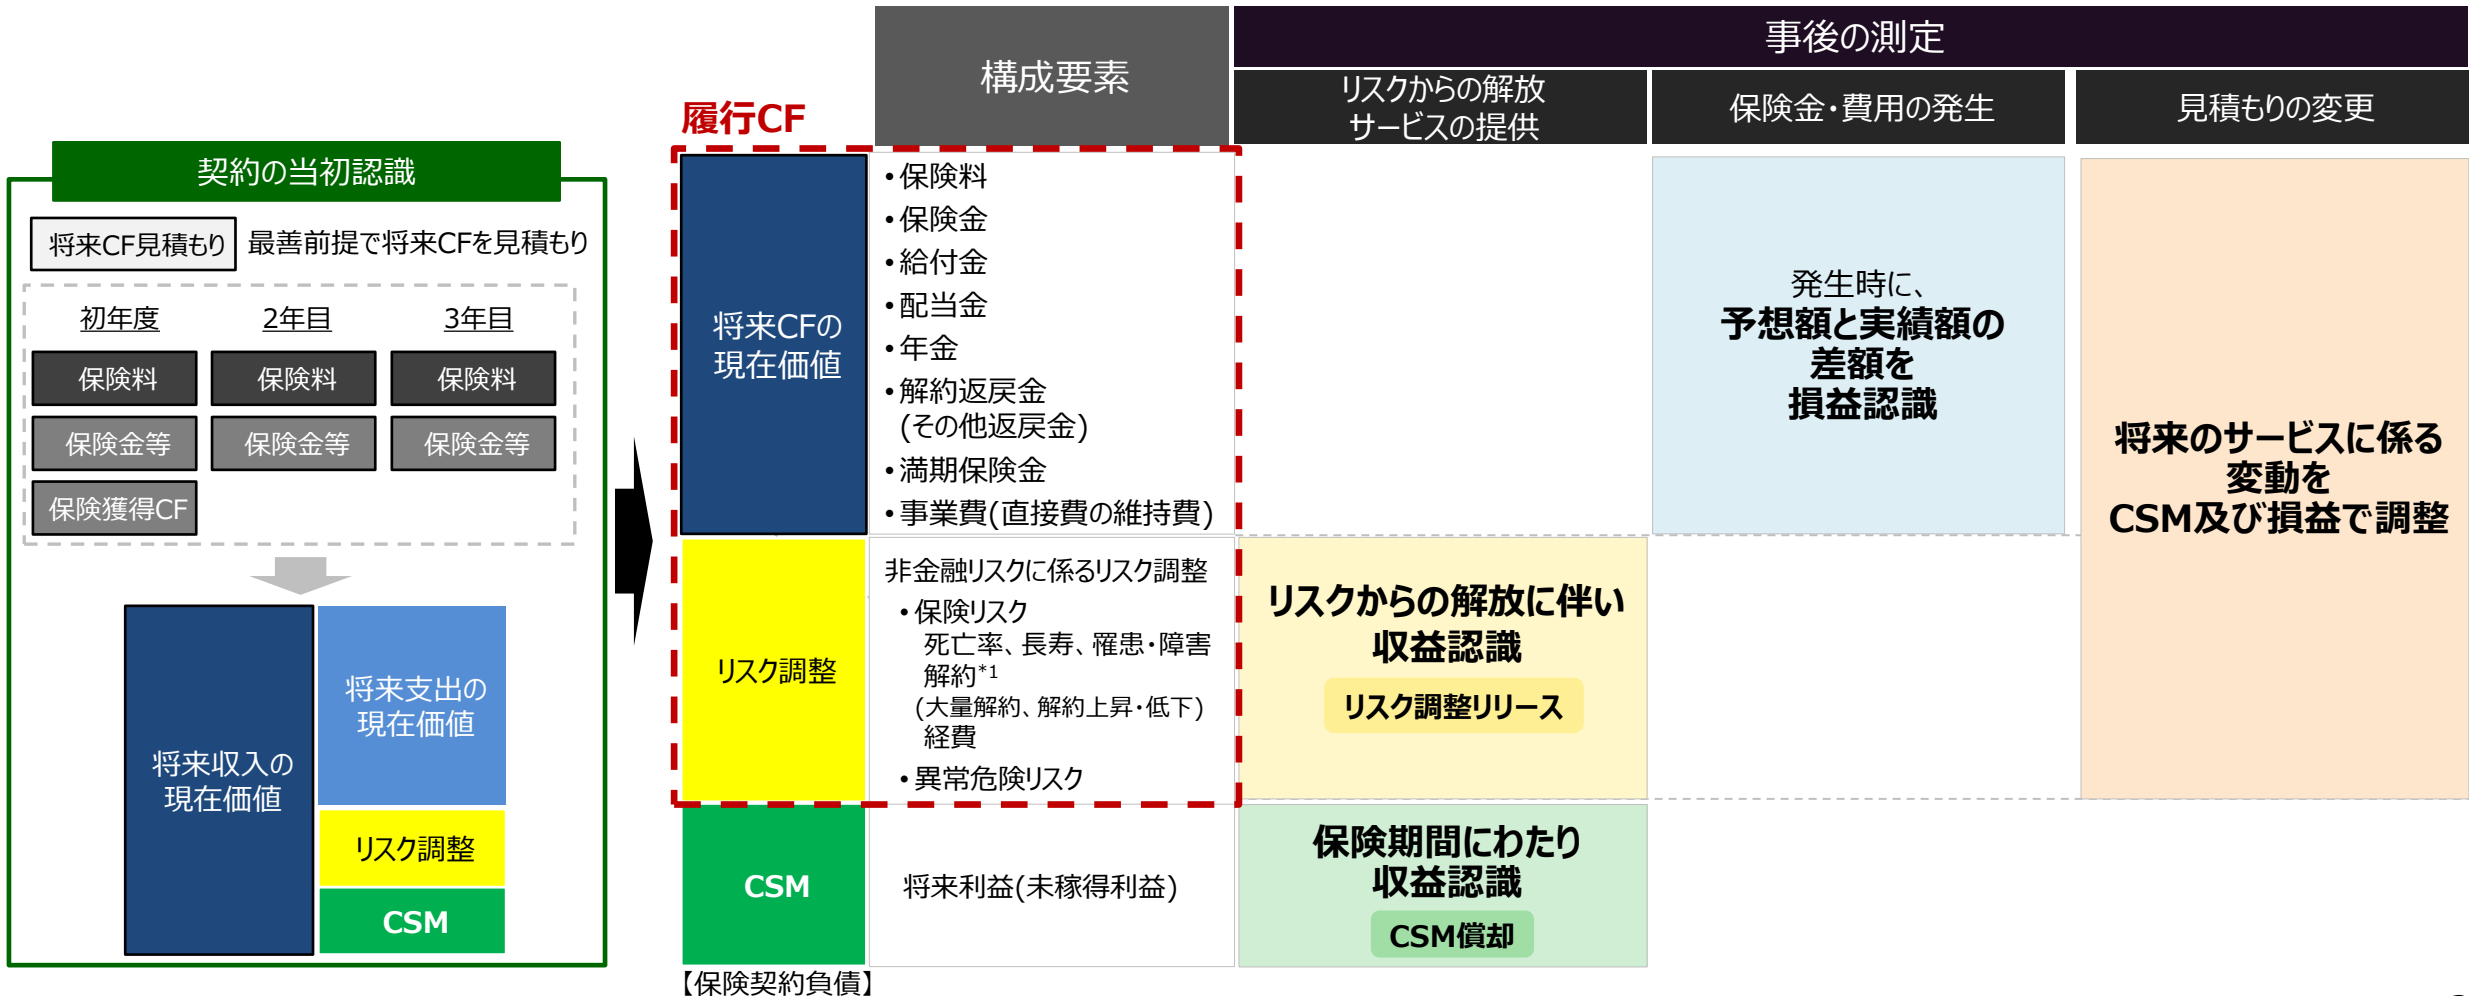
契約の当初認識

将来CF見積もり 最善前提で将来CFを見積もり

初年度 2年目 3年目

保険料 保険料 保険料

保険金等 保険金等 保険金等

保険獲得CF

将来収入の現在価値

将来支出の現在価値

リスク調整

CSM

履行CF

構成要素

事後の測定

リスクからの解放サービスの提供

保険金・費用の発生

見積もりの変更

将来CFの現在価値

• 保険料
• 保険金
• 給付金
• 配当金
• 年金
• 解約返戻金 (その他返戻金)
• 満期保険金
• 事業費(直接費の維持費)

発生時に、予想額と実績額の差額を損益認識

将来のサービスに係る変動をCSM及び損益で調整

リスク調整

非金融リスクに係るリスク調整
• 保険リスク
死亡率、長寿、罹患・障害
解約$^{*1}$
(大量解約、解約上昇・低下)
経費
• 異常危険リスク

リスクからの解放に伴い収益認識

リスク調整リリース

CSM

将来利益(未稼得利益)

保険期間にわたり収益認識

CSM償却

【保険契約負債】